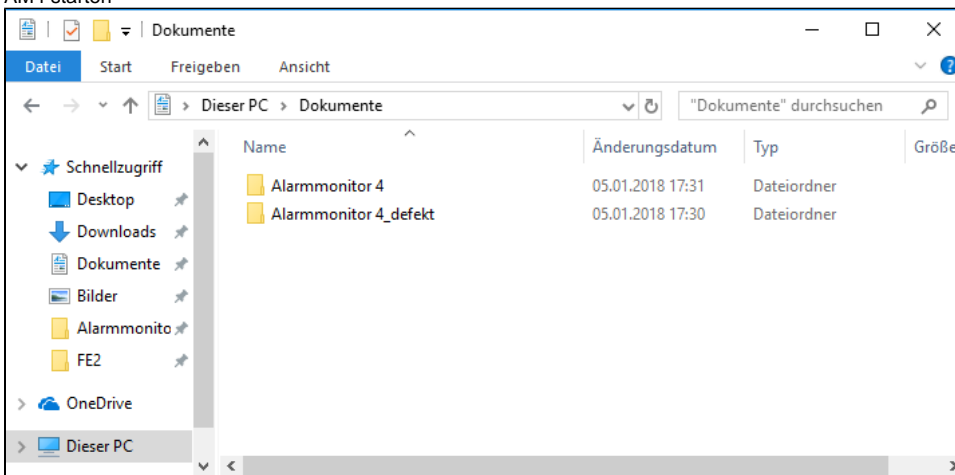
AM4 starten

Dokumente

Datei Start Freigeben Ansicht

Dieser PC > Dokumente

"Dokumente" durchsuchen

| Name | Änderungsdatum | Typ | Größe |
|---|---|---|---|
| Alarmmonitor 4 | 05.01.2018 17:31 | Dateiordner | |
| Alarmmonitor 4_defekt | 05.01.2018 17:30 | Dateiordner | |

Schnellzugriff
Desktop
Downloads
Dokumente
Bilder
Alarmmonito
FE2
OneDrive
Dieser PC